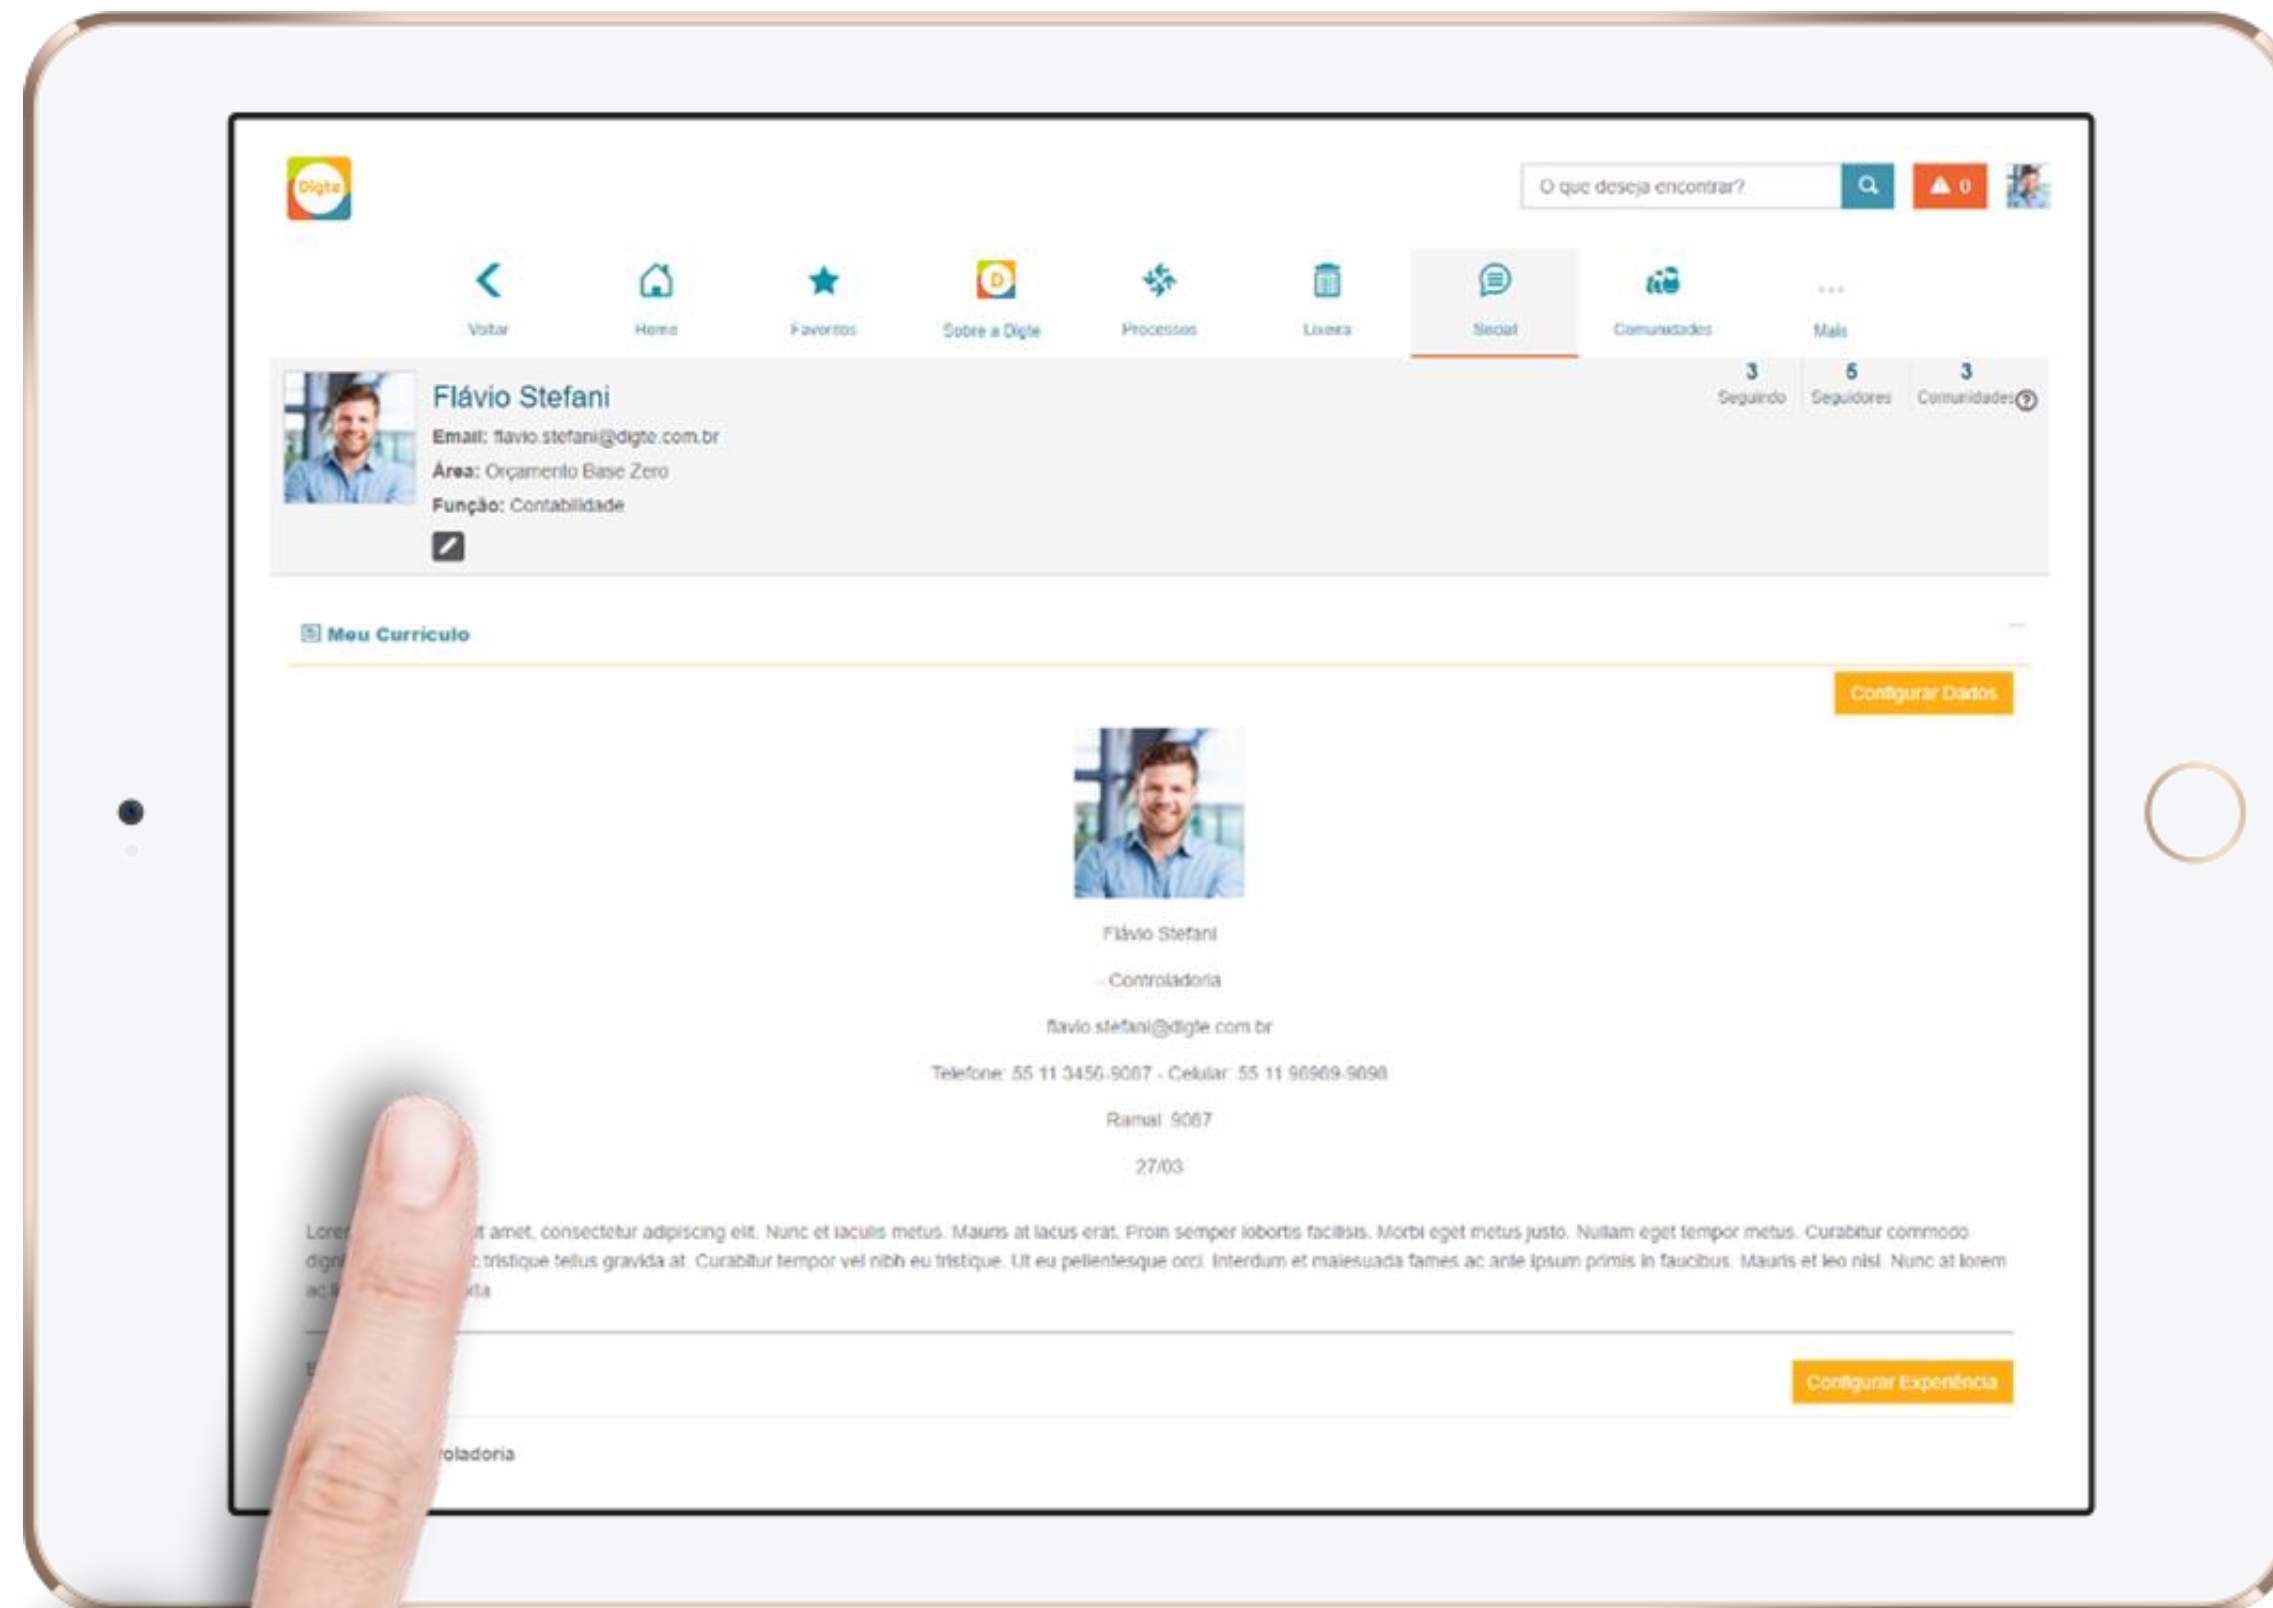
Digte

O que deseja encontrar?

0

Voltar
Home
Favoritos
Sobre a Digte
Processos
Lixeira
Social
Comunidades
Mais

Flávio Stefani
Email: flavio.stefani@digte.com.br
Área: Orçamento Base Zero
Função: Contabilidade

3 Seguindo
6 Seguidores
3 Comunidades

Meu Currículo

Configurar Dados

Flávio Stefani

Controladoria

flavio.stefani@digte.com.br

Telefone: 55 11 3456-9087 - Celular: 55 11 98989-9898

Ramal: 9087

27/03

Lore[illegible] t amet, consectetur adipiscing elit. Nunc et iaculis metus. Mauris at lacus erat. Proin semper lobortis facilisis. Morbi eget metus justo. Nullam eget tempor metus. Curabitur commodo dign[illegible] tristique tellus gravida at. Curabitur tempor vel nibh eu tristique. Ut eu pellentesque orci. Interdum et malesuada fames ac ante ipsum primis in faucibus. Mauris et leo nisl. Nunc at lorem ac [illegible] rta

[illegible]

Configurar Experiência

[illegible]oladoria